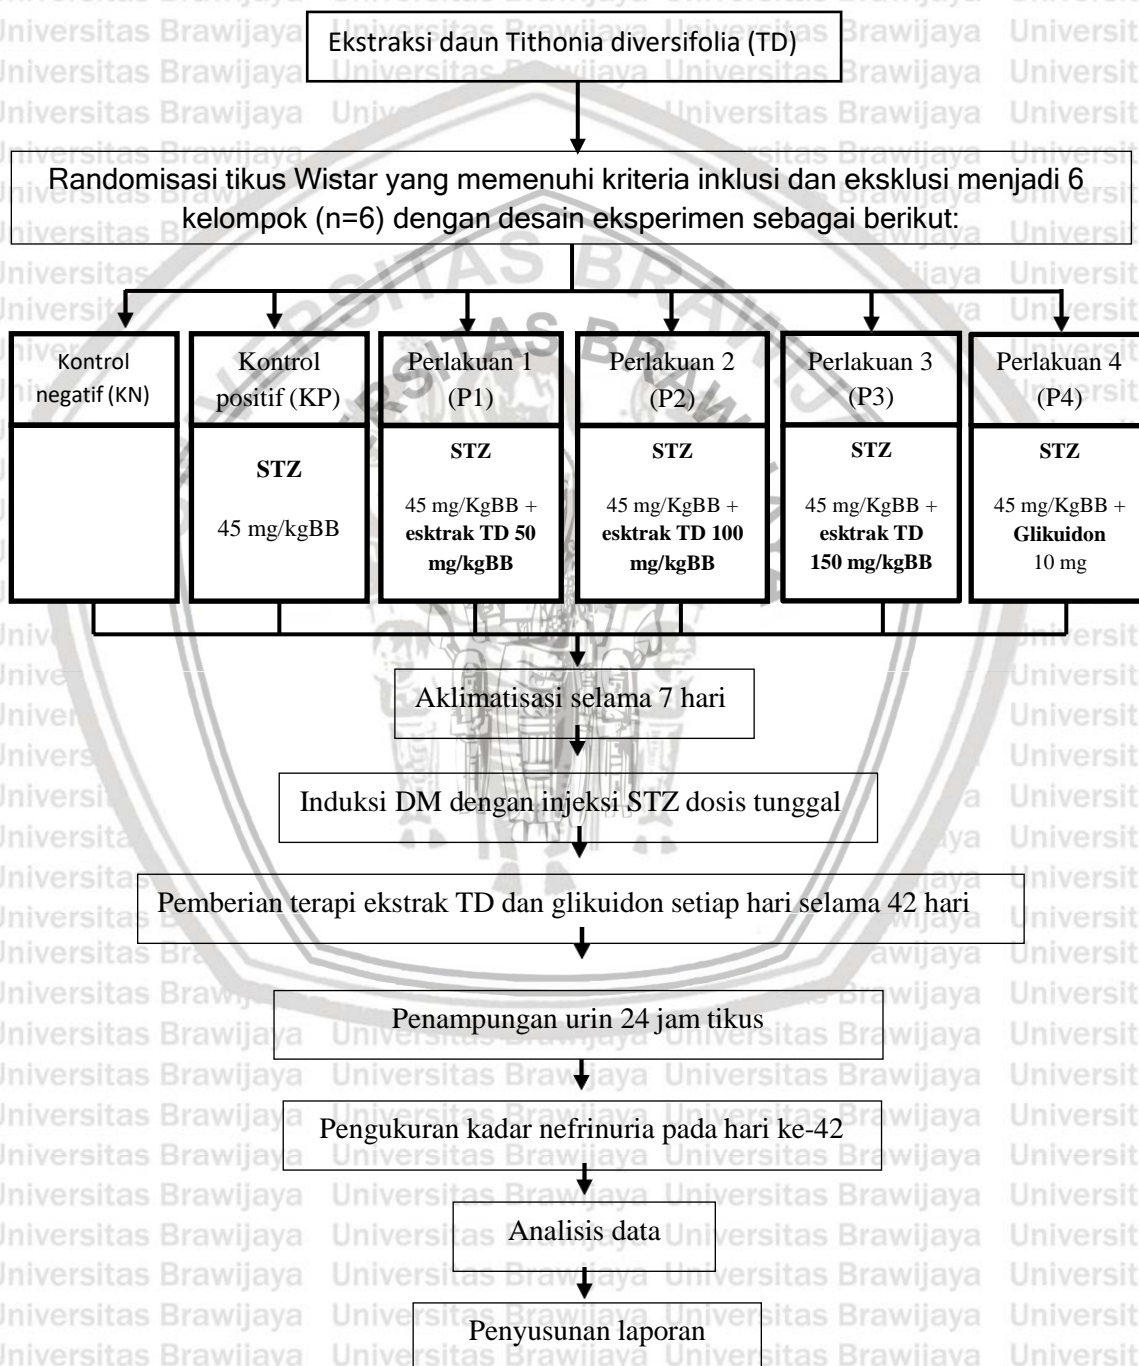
Ekstraksi daun Tithonia diversifolia (TD)

Randomisasi tikus Wistar yang memenuhi kriteria inklusi dan eksklusi menjadi 6 kelompok (n=6) dengan desain eksperimen sebagai berikut:

| Kontrol negatif (KN) | Kontrol positif (KP) | Perlakuan 1 (P1) | Perlakuan 2 (P2) | Perlakuan 3 (P3) | Perlakuan 4 (P4) |
|---|---|---|---|---|---|
| | STZ 45 mg/kgBB | STZ 45 mg/KgBB + esktrak TD 50 mg/kgBB | STZ 45 mg/KgBB + esktrak TD 100 mg/kgBB | STZ 45 mg/KgBB + esktrak TD 150 mg/kgBB | STZ 45 mg/KgBB + Glikuidon 10 mg |

Aklimatisasi selama 7 hari

Induksi DM dengan injeksi STZ dosis tunggal

Pemberian terapi ekstrak TD dan glikuidon setiap hari selama 42 hari

Penampungan urin 24 jam tikus

Pengukuran kadar nefrinuria pada hari ke-42

Analisis data

Penyusunan laporan